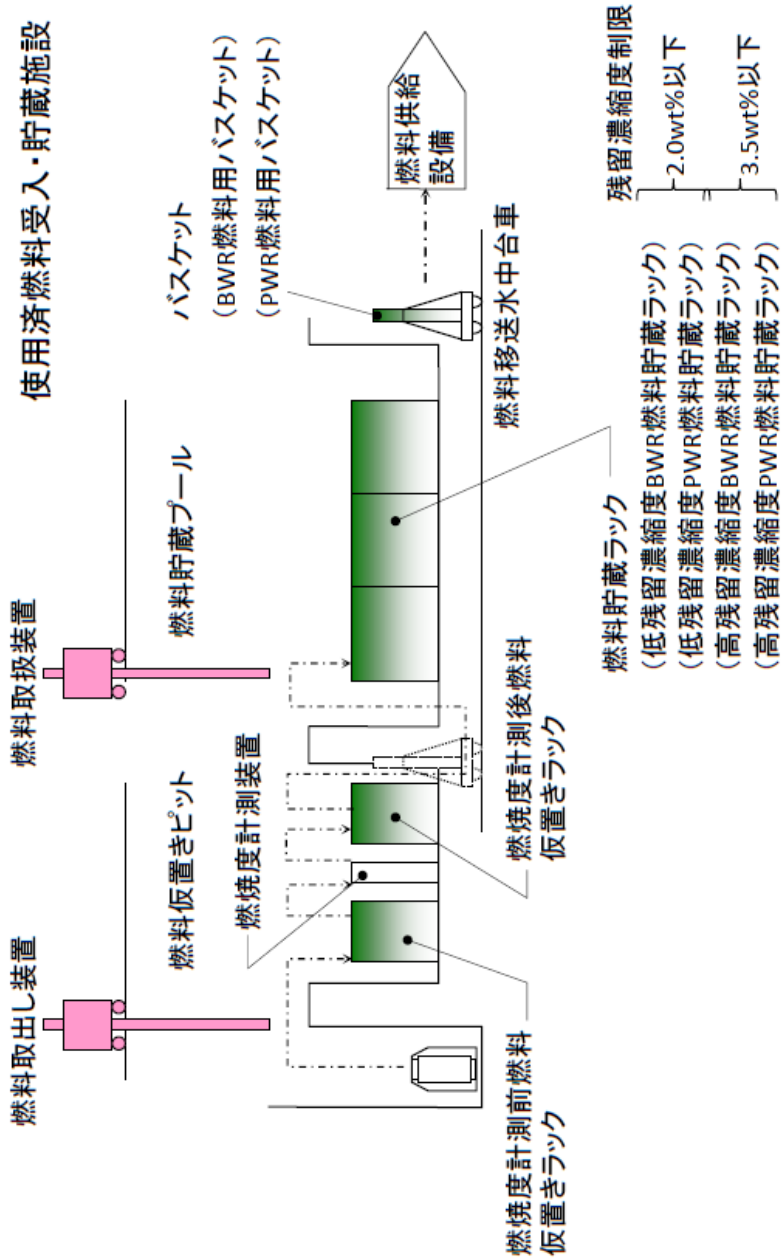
使用済燃料受入・貯蔵施設

燃料取出し装置

燃料取扱装置

燃料仮置きピット

燃焼度計測装置

燃料貯蔵プール

バスケット
（BWR燃料用バスケット）
（PWR燃料用バスケット）

燃料供給設備

燃料移送水中台車

燃焼度計測前燃料仮置きラック

燃焼度計測後燃料仮置きラック

燃料貯蔵ラック
（低残留濃縮度BWR燃料貯蔵ラック）
（低残留濃縮度PWR燃料貯蔵ラック）
（高残留濃縮度BWR燃料貯蔵ラック）
（高残留濃縮度PWR燃料貯蔵ラック）

残留濃縮度制限
2.0wt%以下
3.5wt%以下